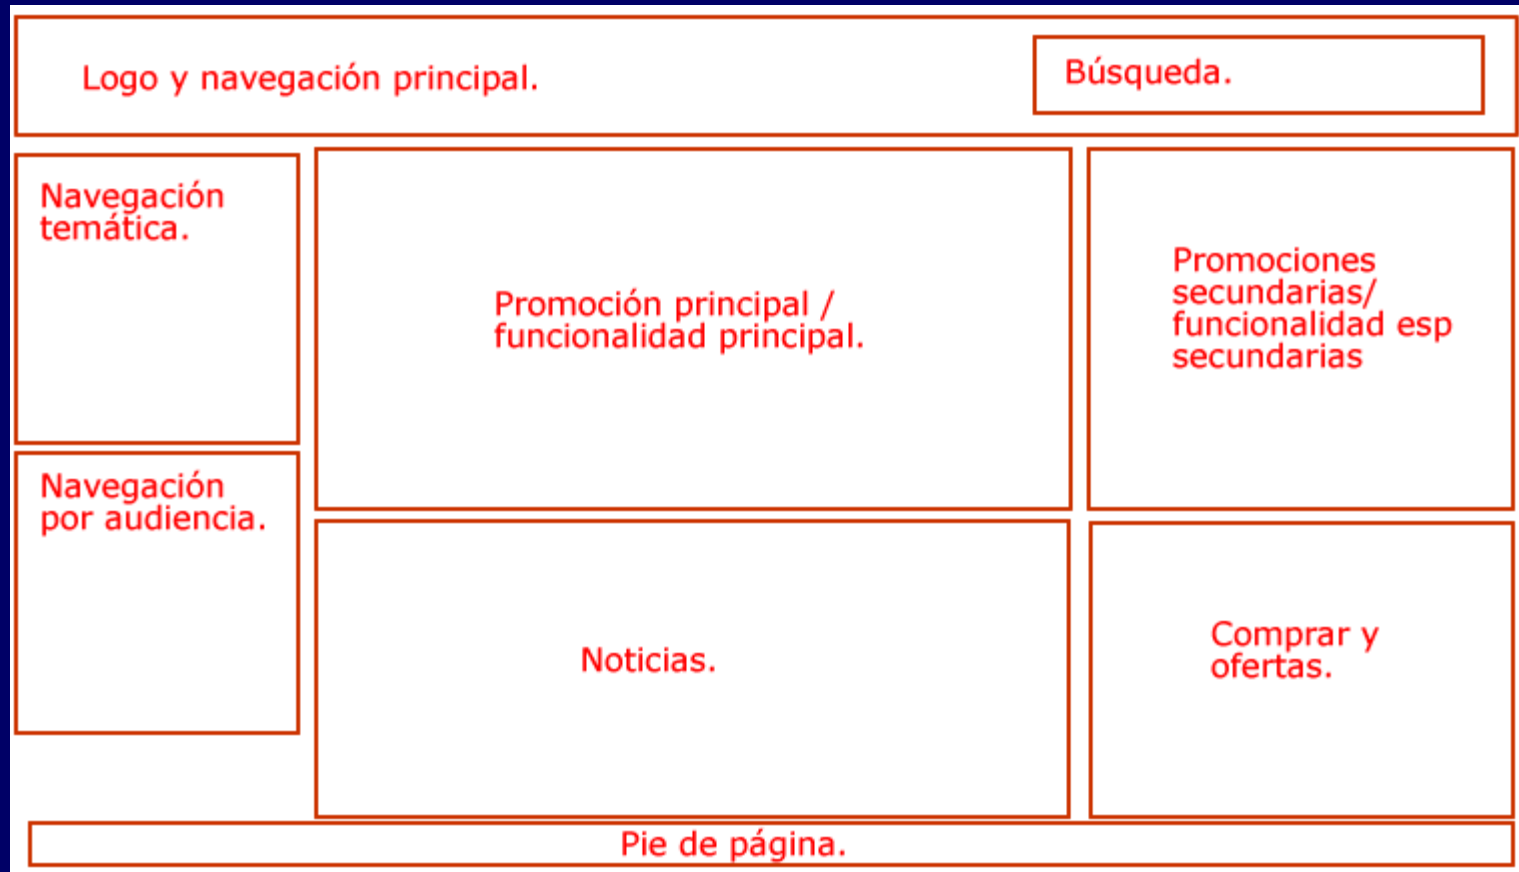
Logo y navegación principal.

Búsqueda.

Navegación temática.

Promoción principal / funcionalidad principal.

Promociones secundarias/ funcionalidad esp secundarias

Navegación por audiencia.

Noticias.

Comprar y ofertas.

Pie de página.